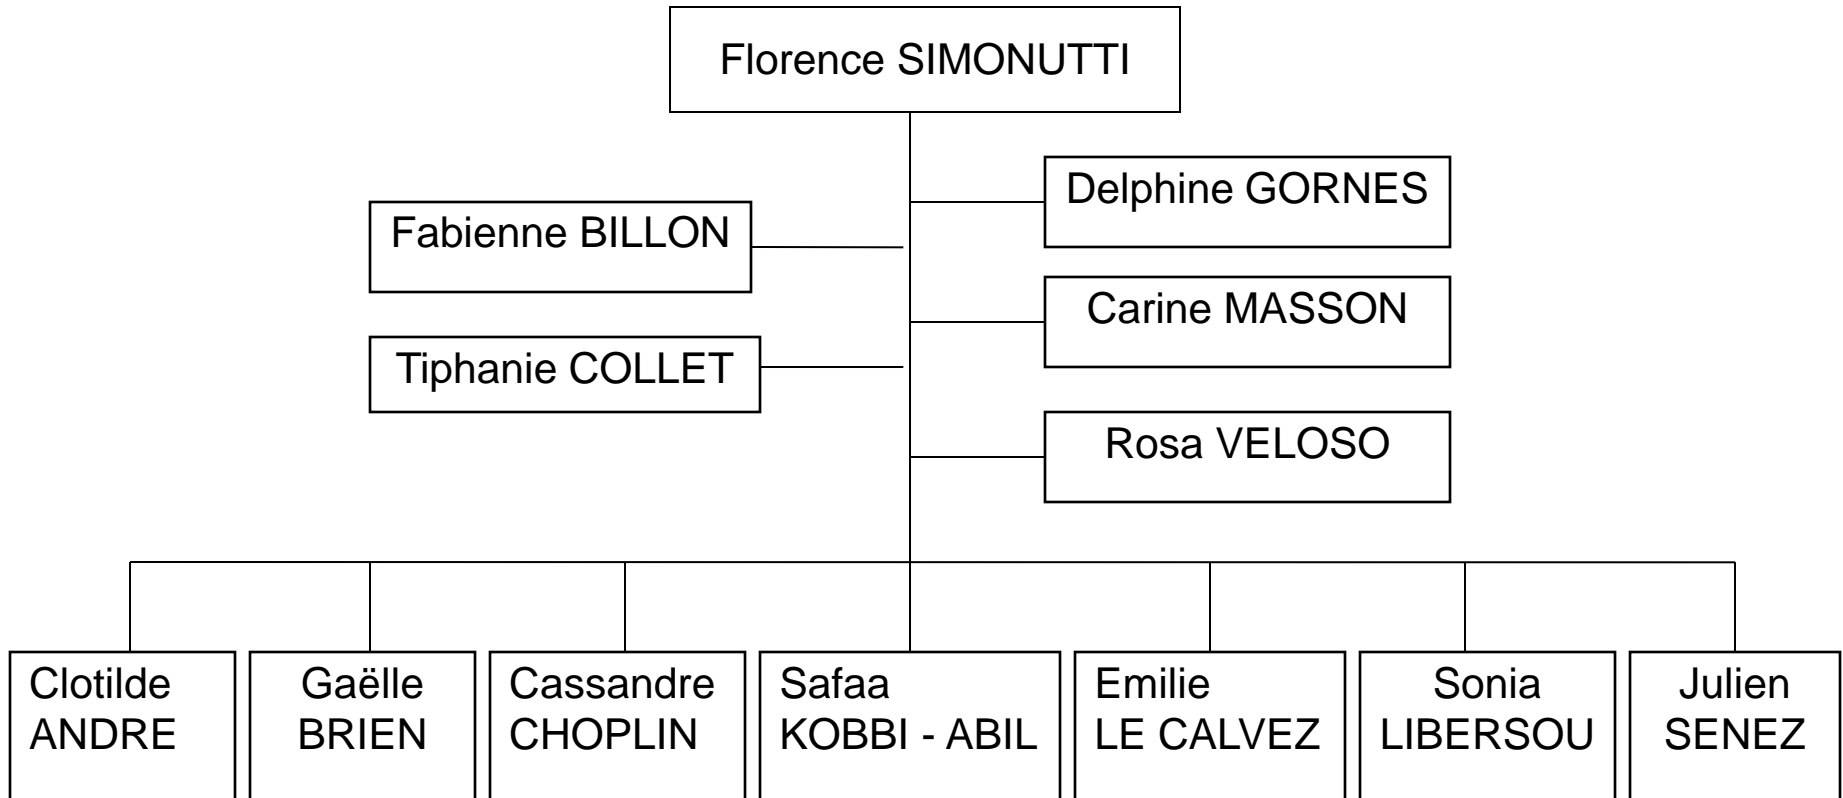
Florence SIMONUTTI

Delphine GORNES

Fabienne BILLON

Carine MASSON

Tiphanie COLLET

Rosa VELOSO

Clotilde ANDRE

Gaëlle BRIEN

Cassandre CHOPLIN

Safaa KOBBI - ABIL

Emilie LE CALVEZ

Sonia LIBERSOU

Julien SENEZ